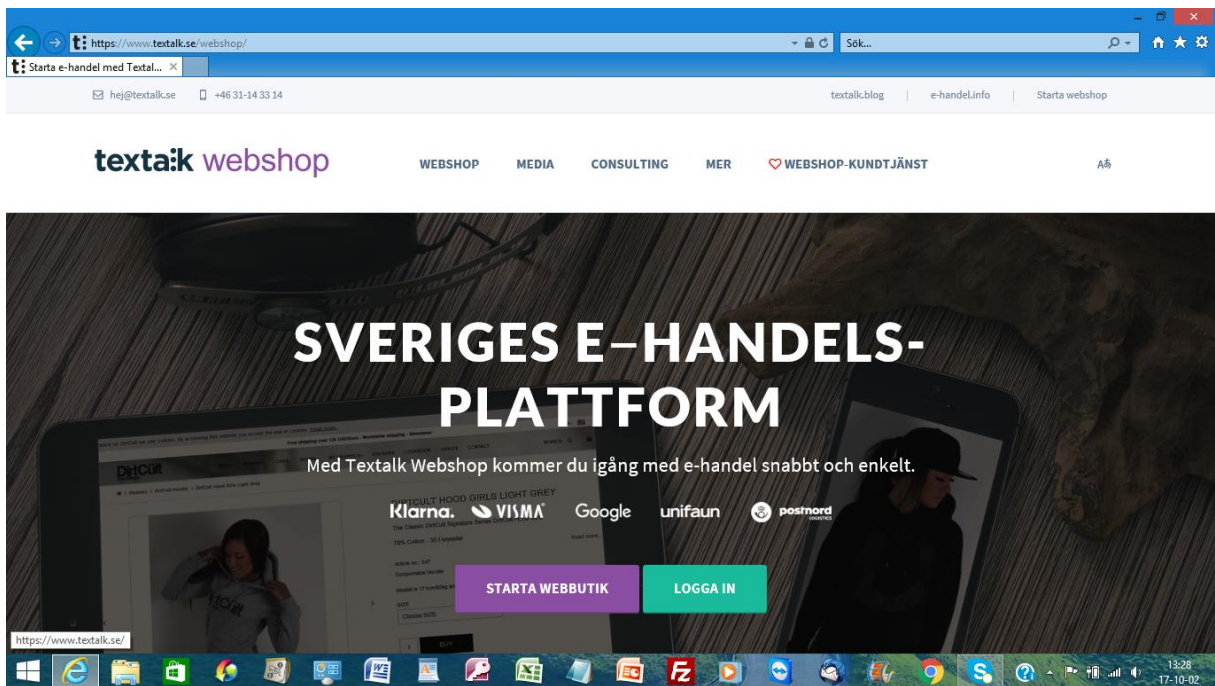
https://www.textalk.se/webshop/
Sök...
Starta e-handel med Textal...

hej@textalk.se +46 31-14 33 14
textalk.blog | e-handel.info | Starta webshop

textalk webshop
WEBSHOP MEDIA CONSULTING MER WEBSHOP-KUNDTJÄNST

SVERIGES E-HANDELS-PLATTFORM

Med Textalk Webshop kommer du igång med e-handel snabbt och enkelt.

Klarna. VISMA Google unifaun postnord

STARTA WEBBUTIK
LOGGA IN

DirtCult
DIRTCULT HOOD GIRLS LIGHT GREY

https://www.textalk.se/

13:28
17-10-02